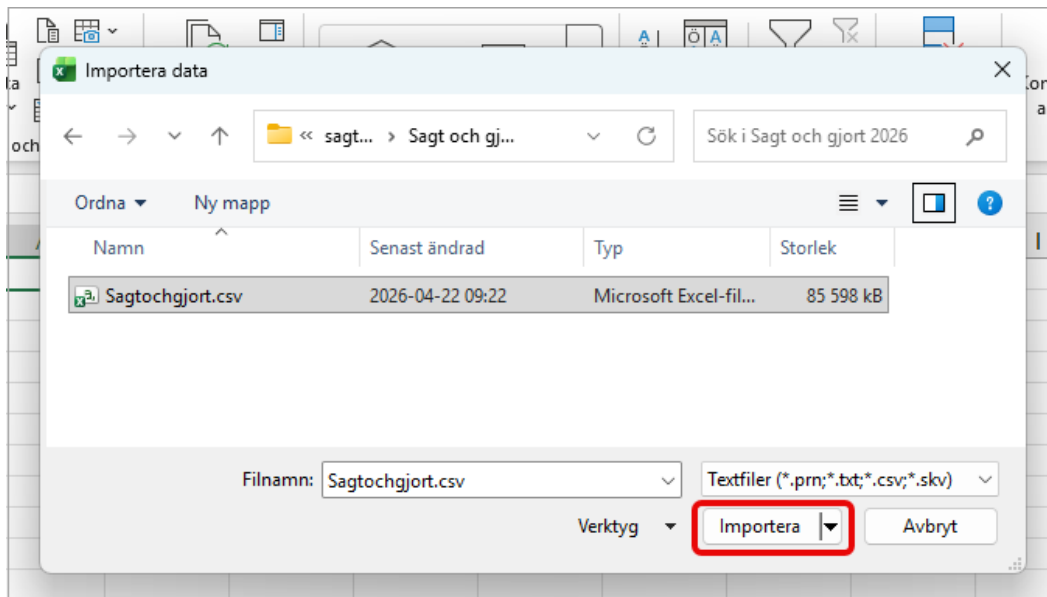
Importera data

« sagt... › Sagt och gj...

Sök i Sagt och gjort 2026

Ordna ▾ Ny mapp

| Namn | Senast ändrad | Typ | Storlek |
|---|---|---|---|
| Sagtochgjort.csv | 2026-04-22 09:22 | Microsoft Excel-fil... | 85 598 kB |

Filnamn: Sagtochgjort.csv

Textfiler (*.prn;*.txt;*.csv;*.skv)

Verktyg ▾

Importera

Avbryt